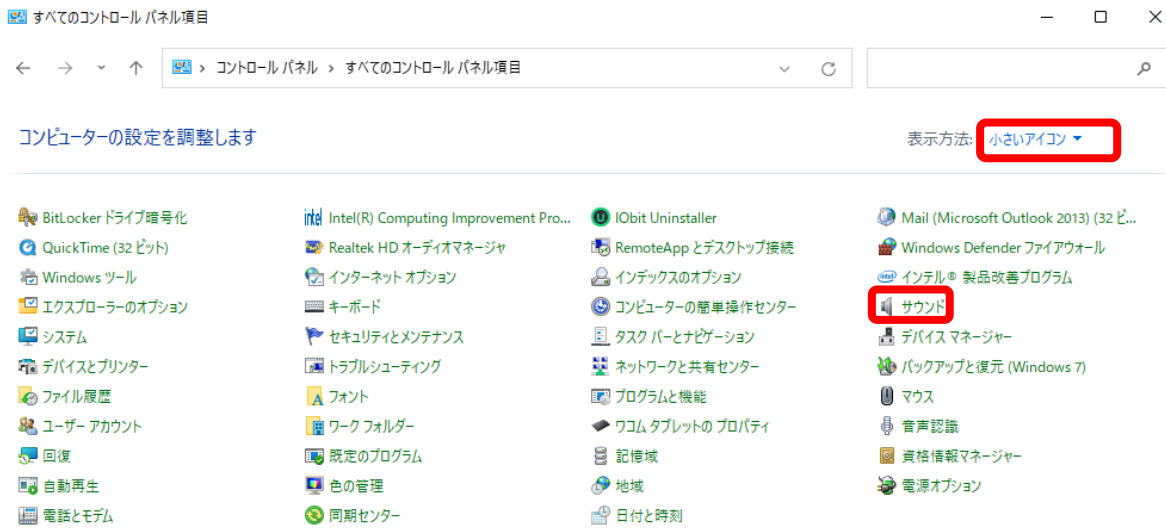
すべてのコントロール パネル項目

コントロール パネル › すべてのコントロール パネル項目

コンピューターの設定を調整します

表示方法: 小さいアイコン ▾

BitLocker ドライブ暗号化
QuickTime (32 ビット)
Windows ツール
エクスプローラーのオプション
システム
デバイスとプリンター
ファイル履歴
ユーザー アカウント
回復
自動再生
電話とモデム

Intel(R) Computing Improvement Pro...
Realtek HD オーディオマネージャ
インターネット オプション
キーボード
セキュリティとメンテナンス
トラブルシューティング
フォント
ワーク フォルダー
既定のプログラム
色の管理
同期センター

IObit Uninstaller
RemoteApp とデスクトップ接続
インデックスのオプション
コンピューターの簡単操作センター
タスク バーとナビゲーション
ネットワークと共有センター
プログラムと機能
ワコム タブレットの プロパティ
記憶域
地域
日付と時刻

Mail (Microsoft Outlook 2013) (32 ビ...
Windows Defender ファイアウォール
インテル® 製品改善プログラム
サウンド
デバイス マネージャー
バックアップと復元 (Windows 7)
マウス
音声認識
資格情報マネージャー
電源オプション